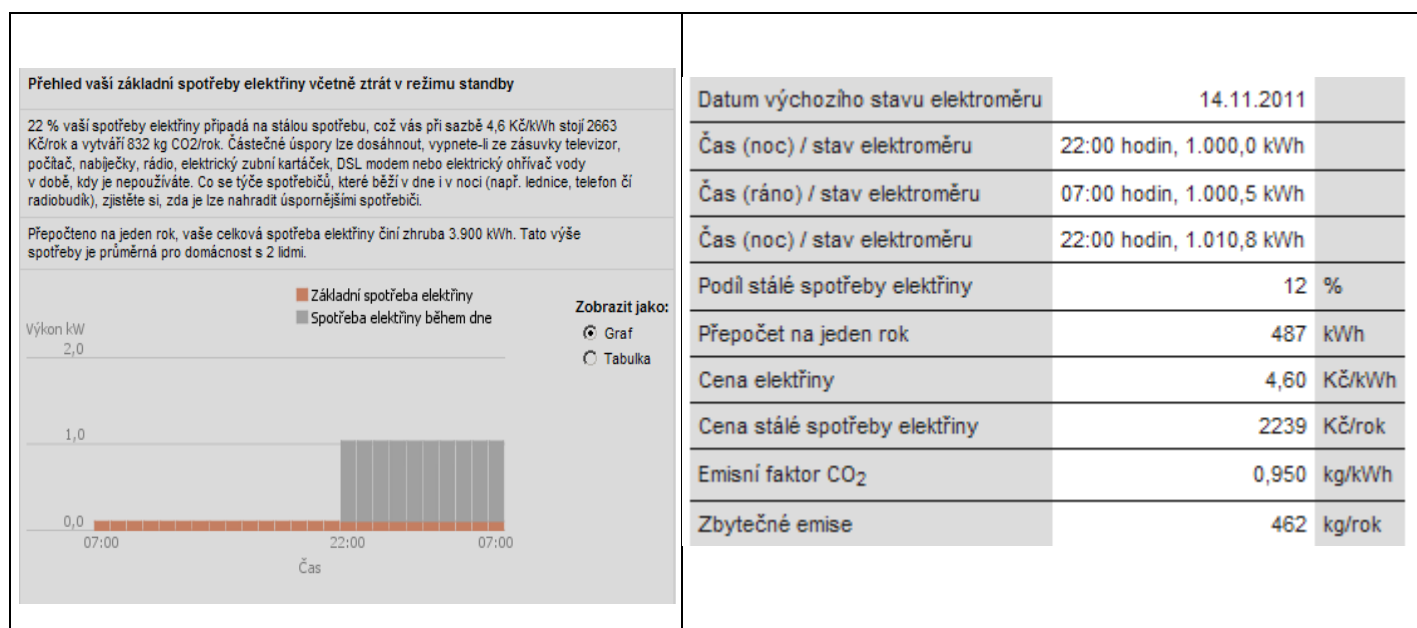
Přehled vaší základní spotřeby elektřiny včetně ztrát v režimu standby

22 % vaší spotřeby elektřiny připadá na stálou spotřebu, což vás při sazbě 4,6 Kč/kWh stojí 2663 Kč/rok a vytváří 832 kg CO2/rok. Částečné úspory lze dosáhnout, vypnete-li ze zásuvky televizor, počítač, nabíječky, rádio, elektrický zubní kartáček, DSL modem nebo elektrický ohřívač vody v době, kdy je nepoužíváte. Co se týče spotřebičů, které běží v dne i v noci (např. lednice, telefon či radiobudík), zjistěte si, zda je lze nahradit úspornějšími spotřebiči.

Přepočteno na jeden rok, vaše celková spotřeba elektřiny činí zhruba 3.900 kWh. Tato výše spotřeby je průměrná pro domácnost s 2 lidmi.

Základní spotřeba elektřiny
Spotřeba elektřiny během dne

Zobrazit jako:
Graf
Tabulka

Výkon kW
2,0
1,0
0,0
07:00
22:00
07:00
Čas

| Datum výchozího stavu elektroměru | 14.11.2011 | |
|---|---|---|
| Čas (noc) / stav elektroměru | 22:00 hodin, 1.000,0 kWh | |
| Čas (ráno) / stav elektroměru | 07:00 hodin, 1.000,5 kWh | |
| Čas (noc) / stav elektroměru | 22:00 hodin, 1.010,8 kWh | |
| Podíl stálé spotřeby elektřiny | 12 | % |
| Přepočet na jeden rok | 487 | kWh |
| Cena elektřiny | 4,60 | Kč/kWh |
| Cena stálé spotřeby elektřiny | 2239 | Kč/rok |
| Emisní faktor $CO_2$ | 0,950 | kg/kWh |
| Zbytečné emise | 462 | kg/rok |